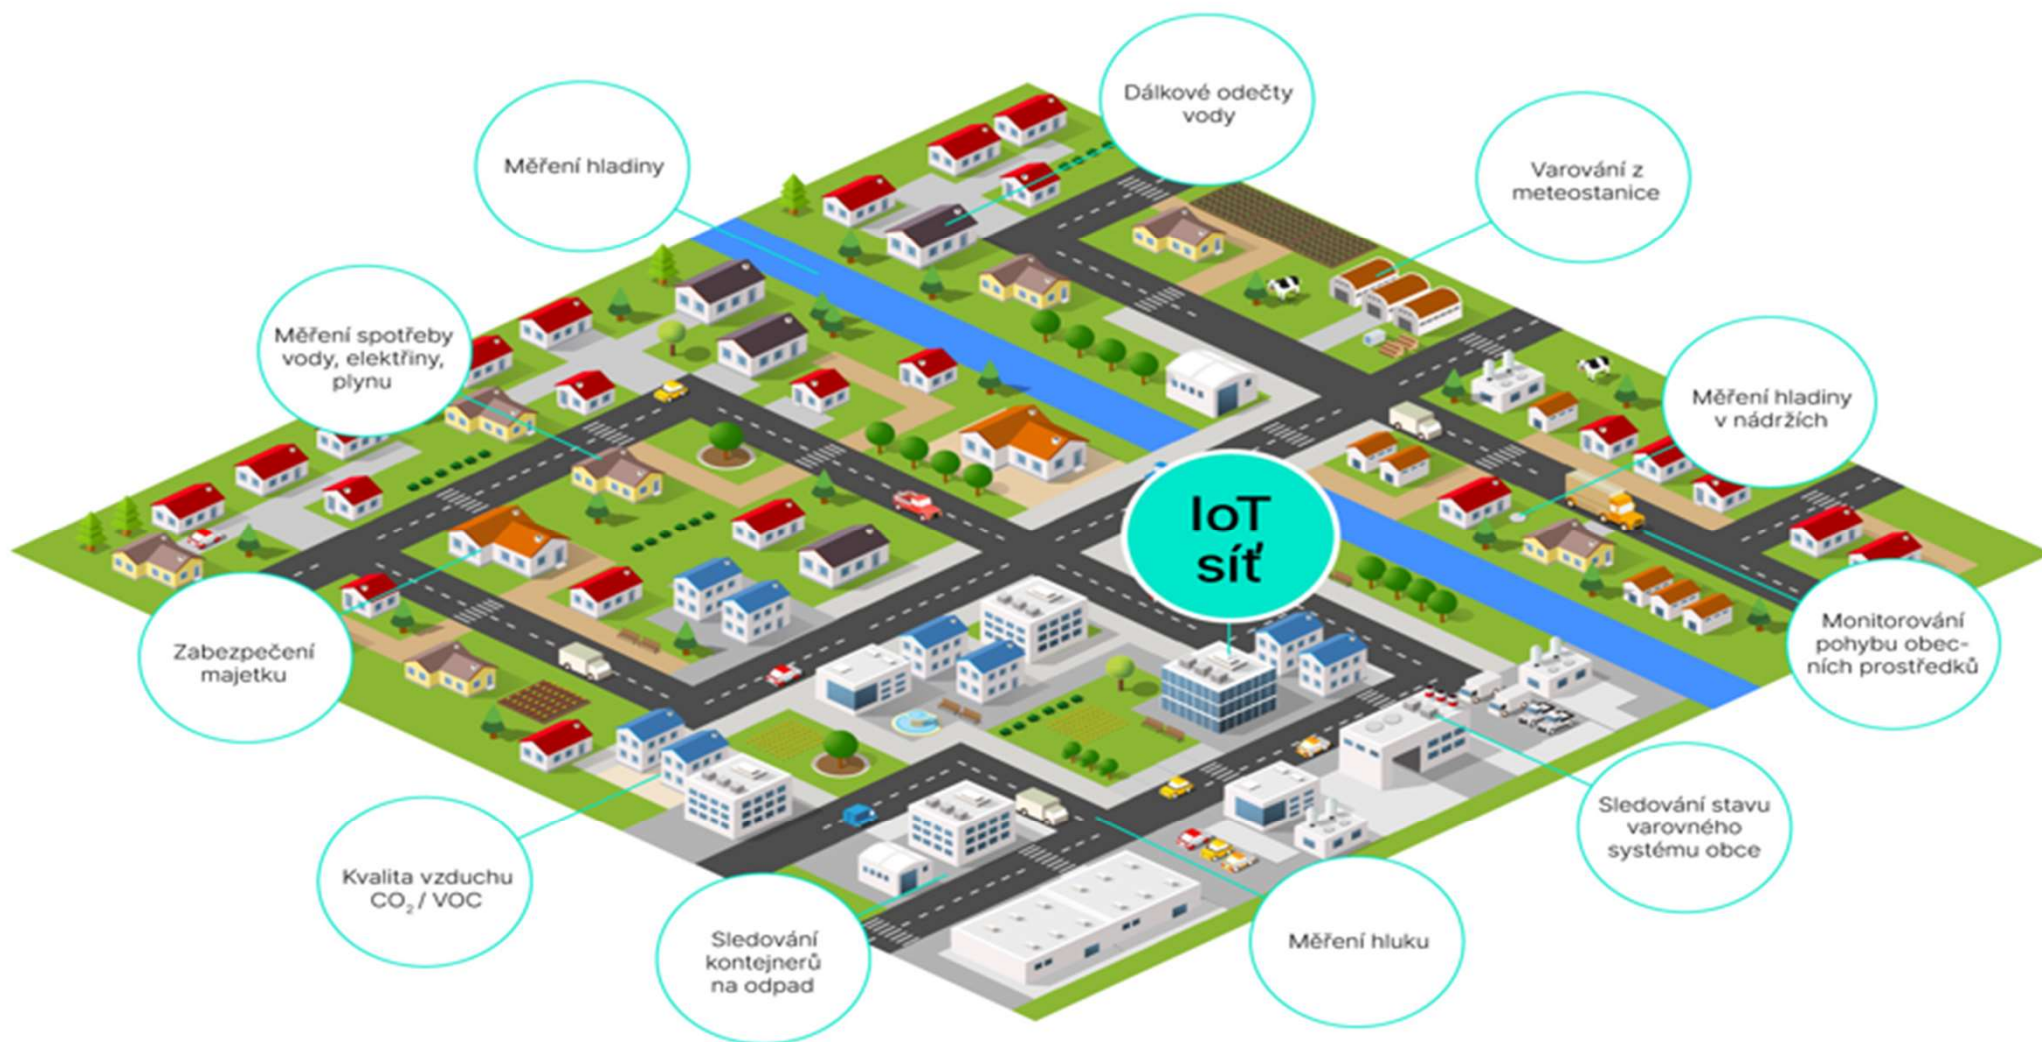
Dálkové odečty vody

Měření hladiny

Varování z meteostanice

Měření spotřeby vody, elektřiny, plynu

Měření hladiny v nádržích

IoT síť

Zabezpečení majetku

Monitorování pohybu obecních prostředků

Sledování stavu varovného systému obce

Kvalita vzduchu $CO_2$ / VOC

Sledování kontejnerů na odpad

Měření hluku